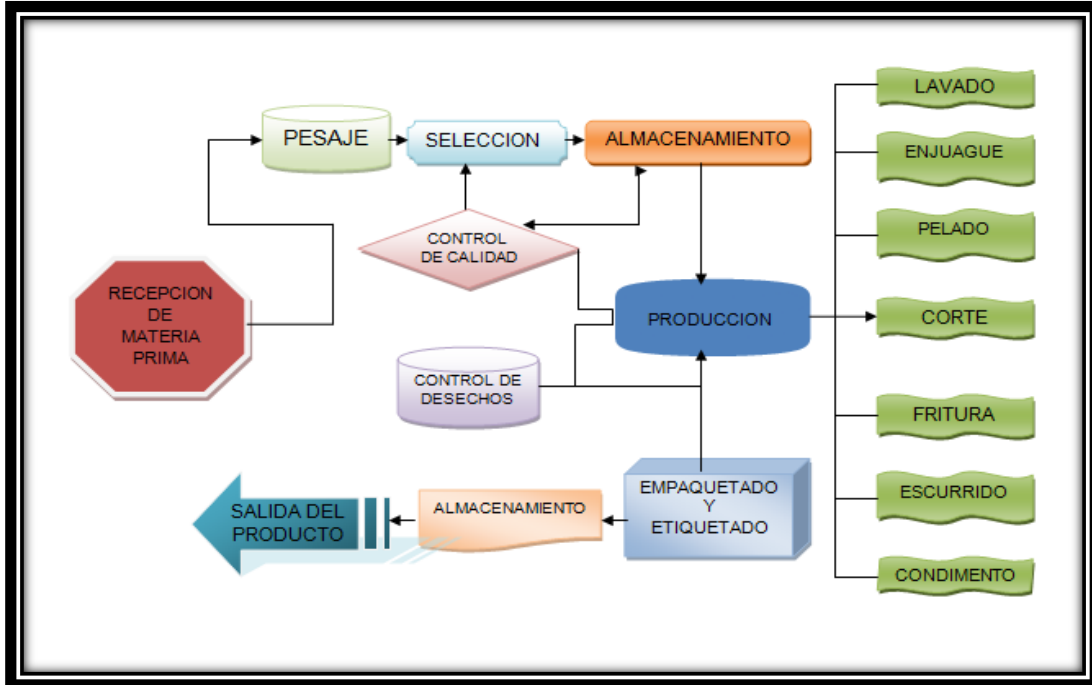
PESAJE

SELECCION

ALMACENAMIENTO

CONTROL DE CALIDAD

RECEPCION DE MATERIA PRIMA

PRODUCCION

CONTROL DE DESECHOS

EMPAQUETADO Y ETIQUETADO

ALMACENAMIENTO

SALIDA DEL PRODUCTO

LAVADO

ENJUAGUE

PELADO

CORTE

FRITURA

ESCURRIDO

CONDIMENTO